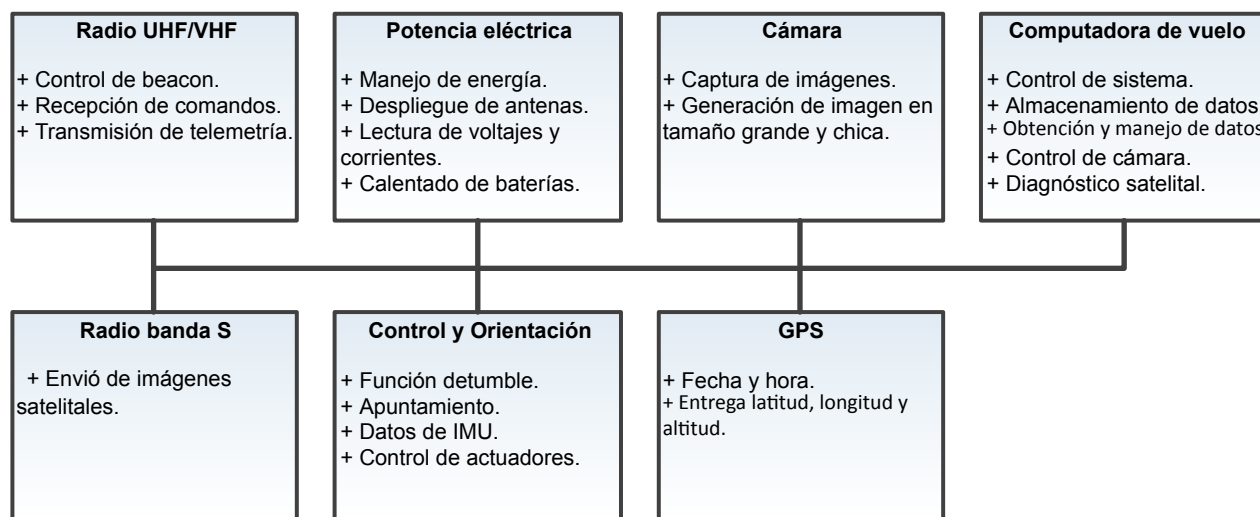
Radio UHF/VHF

+ Control de beacon.
+ Recepción de comandos.
+ Transmisión de telemetría.

Potencia eléctrica

+ Manejo de energía.
+ Despliegue de antenas.
+ Lectura de voltajes y corrientes.
+ Calentado de baterías.

Cámara

+ Captura de imágenes.
+ Generación de imagen en tamaño grande y chica.

Computadora de vuelo

+ Control de sistema.
+ Almacenamiento de datos
+ Obtención y manejo de datos
+ Control de cámara.
+ Diagnóstico satelital.

Radio banda S

+ Envió de imágenes satelitales.

Control y Orientación

+ Función detumble.
+ Apuntamiento.
+ Datos de IMU.
+ Control de actuadores.

GPS

+ Fecha y hora.
+ Entrega latitud, longitud y altitud.